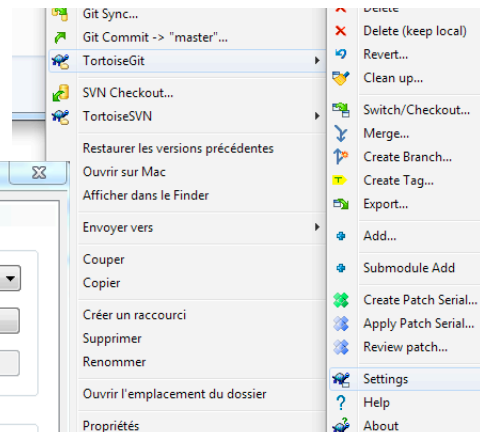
Git Sync...
Git Commit -> "master"...
TortoiseGit
SVN Checkout...
TortoiseSVN
Restaurer les versions précédentes
Ouvrir sur Mac
Afficher dans le Finder
Envoyer vers
Couper
Copier
Créer un raccourci
Supprimer
Renommer
Ouvrir l'emplacement du dossier
Propriétés

Delete
Delete (keep local)
Revert...
Clean up...
Switch/Checkout...
Merge...
Create Branch...
Create Tag...
Export...
Add...
Submodule Add
Create Patch Serial...
Apply Patch Serial...
Review patch...
Settings
Help
About